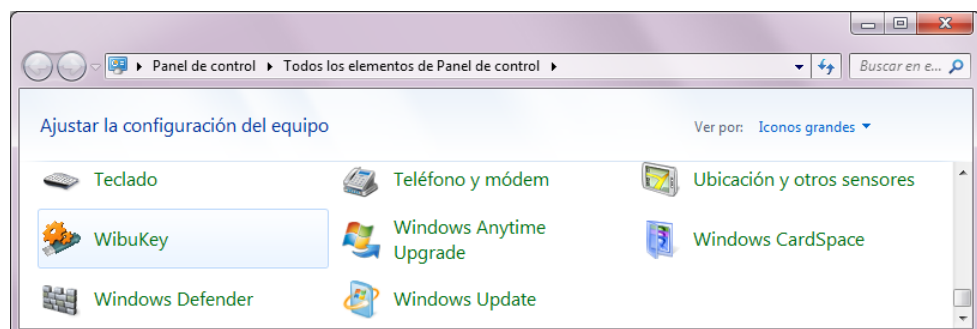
Panel de control ▸ Todos los elementos de Panel de control ▸

Buscar en e...

Ajustar la configuración del equipo

Ver por: Iconos grandes

Teclado

Teléfono y módem

Ubicación y otros sensores

WibuKey

Windows Anytime Upgrade

Windows CardSpace

Windows Defender

Windows Update